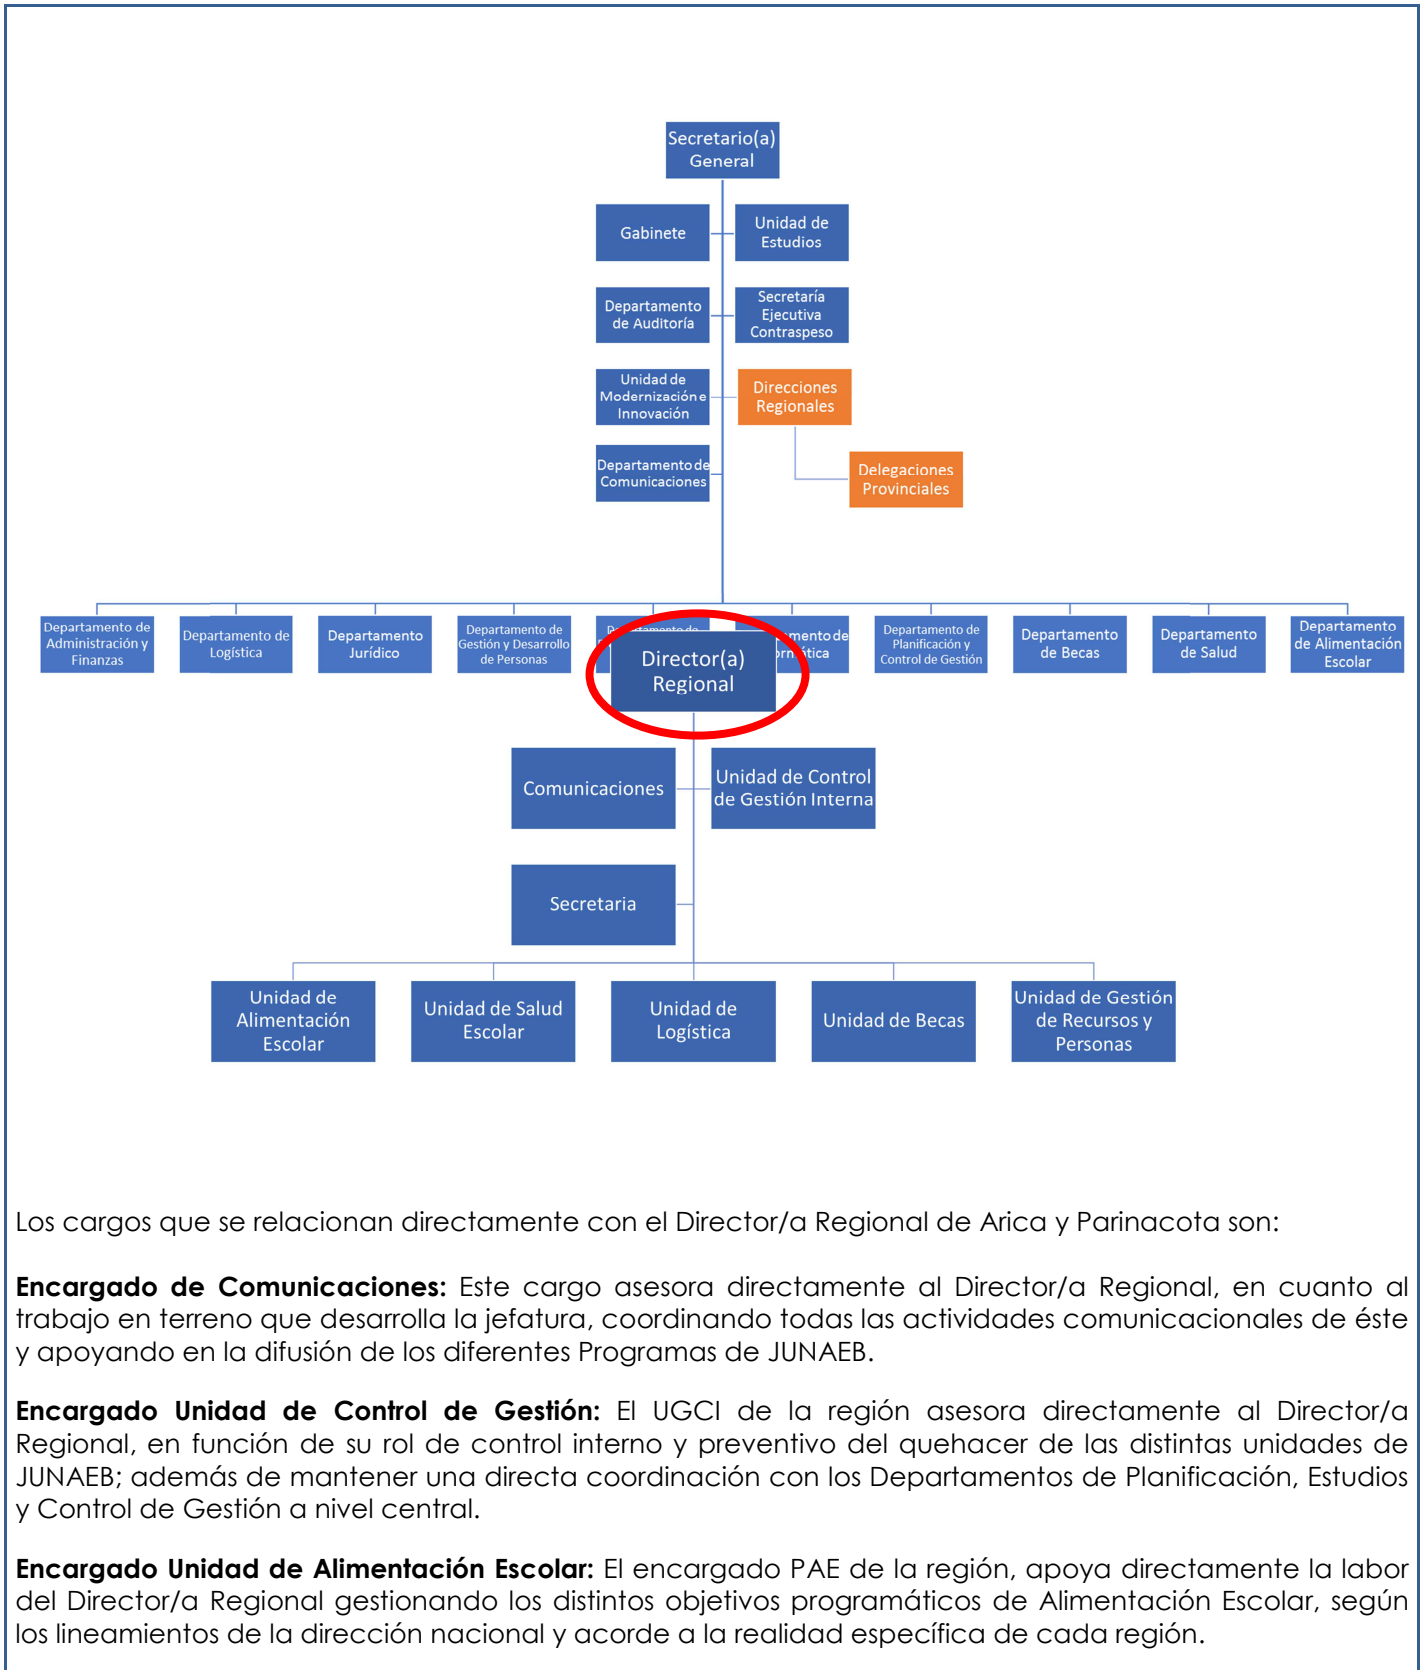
Secretario(a) General

Gabinete

Unidad de Estudios

Departamento de Auditoría

Secretaría Ejecutiva Contraspeso

Unidad de Modernización e Innovación

Direcciones Regionales

Departamento de Comunicaciones

Delegaciones Provinciales

Departamento de Administración y Finanzas

Departamento de Logística

Departamento Jurídico

Departamento de Gestión y Desarrollo de Personas

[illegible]

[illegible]mento de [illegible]rmática

Departamento de Planificación y Control de Gestión

Departamento de Becas

Departamento de Salud

Departamento de Alimentación Escolar

Director(a) Regional

Comunicaciones

Unidad de Control de Gestión Interna

Secretaria

Unidad de Alimentación Escolar

Unidad de Salud Escolar

Unidad de Logística

Unidad de Becas

Unidad de Gestión de Recursos y Personas

Los cargos que se relacionan directamente con el Director/a Regional de Arica y Parinacota son:

**Encargado de Comunicaciones:** Este cargo asesora directamente al Director/a Regional, en cuanto al trabajo en terreno que desarrolla la jefatura, coordinando todas las actividades comunicacionales de éste y apoyando en la difusión de los diferentes Programas de JUNAEB.

**Encargado Unidad de Control de Gestión:** El UGCI de la región asesora directamente al Director/a Regional, en función de su rol de control interno y preventivo del quehacer de las distintas unidades de JUNAEB; además de mantener una directa coordinación con los Departamentos de Planificación, Estudios y Control de Gestión a nivel central.

**Encargado Unidad de Alimentación Escolar:** El encargado PAE de la región, apoya directamente la labor del Director/a Regional gestionando los distintos objetivos programáticos de Alimentación Escolar, según los lineamientos de la dirección nacional y acorde a la realidad específica de cada región.